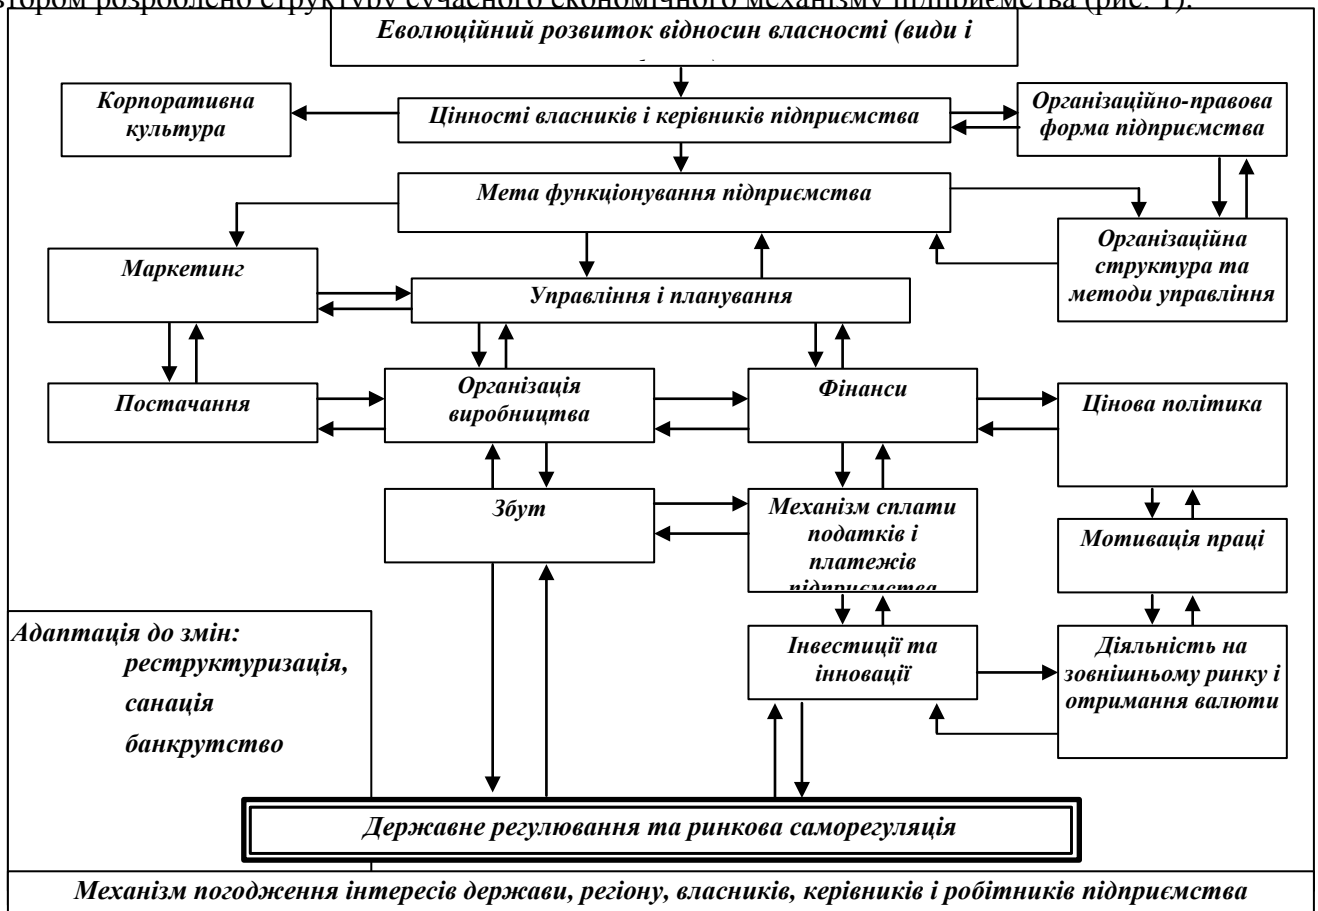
втором розроблено структуру сучасного економічного механізму підприємства (рис. 1).

Еволюційний розвиток відносин власності (види і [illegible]

Корпоративна культура

Цінності власників і керівників підприємства

Організаційно-правова форма підприємства

Мета функціонування підприємства

Маркетинг

Управління і планування

Організаційна структура та методи управління

Постачання

Організація виробництва

Фінанси

Цінова політика

Збут

Механізм сплати податків і платежів підприємства

Мотивація праці

Адаптація до змін: реструктуризація, санація банкрутство

Інвестиції та інновації

Діяльність на зовнішньому ринку і отримання валюти

Державне регулювання та ринкова саморегуляція

Механізм погодження інтересів держави, регіону, власників, керівників і робітників підприємства